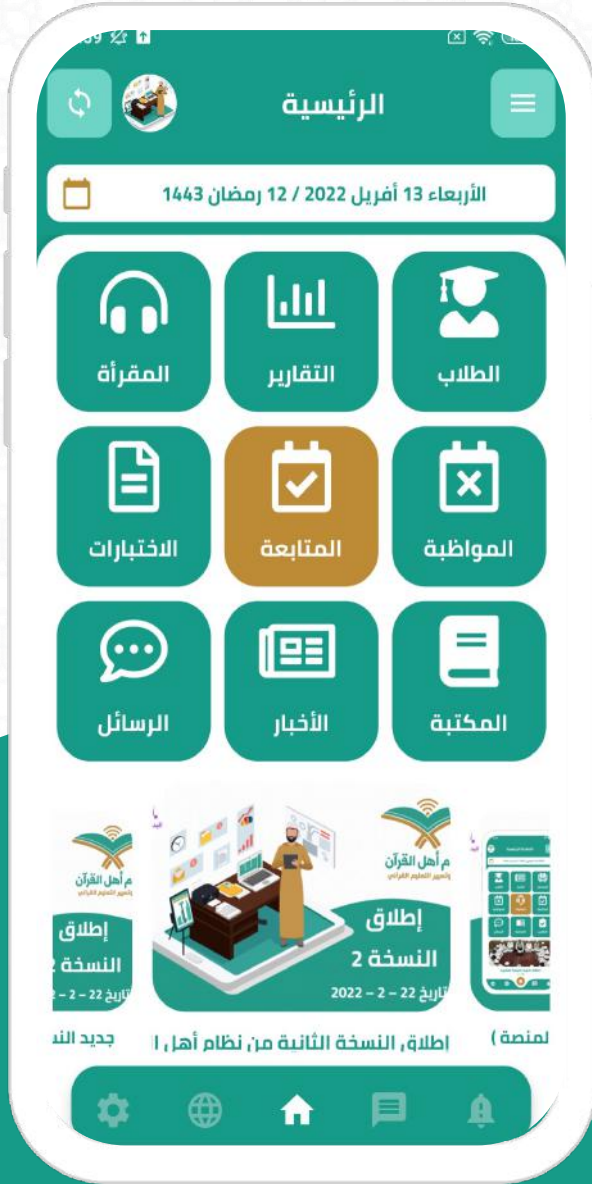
الرئيسية

الأربعاء 13 أفريل 2022 / 12 رمضان 1443

الطلاب
التقارير
المقرأة
المواظبة
المتابعة
الاختبارات
المكتبة
الأخبار
الرسائل

م أهل القرآن
لتيسير التعليم القرآني
إطلاق
النسخة 2
تاريخ 22 - 2 - 2022

م أهل القرآن
لتيسير التعليم القرآني
إطلاق
النسخة 2
تاريخ 22 - 2 - 2

لمنصة )
إطلاق النسخة الثانية من نظام أهل ا
جديد النس